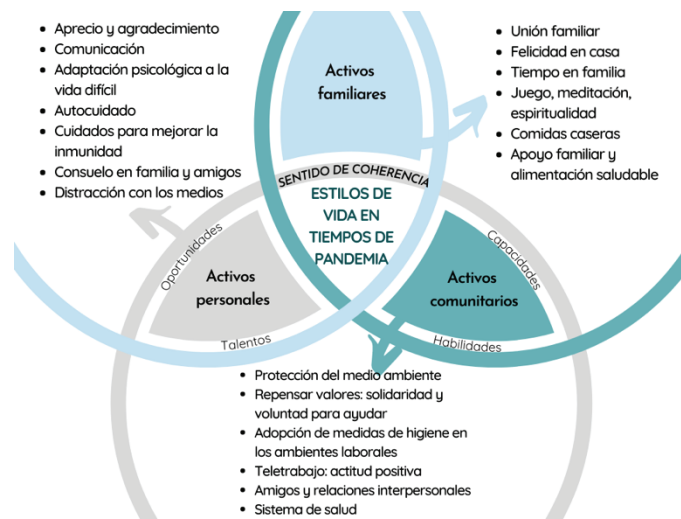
- Aprecio y agradecimiento
- Comunicación
- Adaptación psicológica a la vida difícil
- Autocuidado
- Cuidados para mejorar la inmunidad
- Consuelo en familia y amigos
- Distracción con los medios

Activos familiares

- Unión familiar
- Felicidad en casa
- Tiempo en familia
- Juego, meditación, espiritualidad
- Comidas caseras
- Apoyo familiar y alimentación saludable

SENTIDO DE COHERENCIA

ESTILOS DE VIDA EN TIEMPOS DE PANDEMIA

Oportunidades

Activos personales

Talentos

Capacidades

Activos comunitarios

Habilidades

- Protección del medio ambiente
- Repensar valores: solidaridad y voluntad para ayudar
- Adopción de medidas de higiene en los ambientes laborales
- Teletrabajo: actitud positiva
- Amigos y relaciones interpersonales
- Sistema de salud